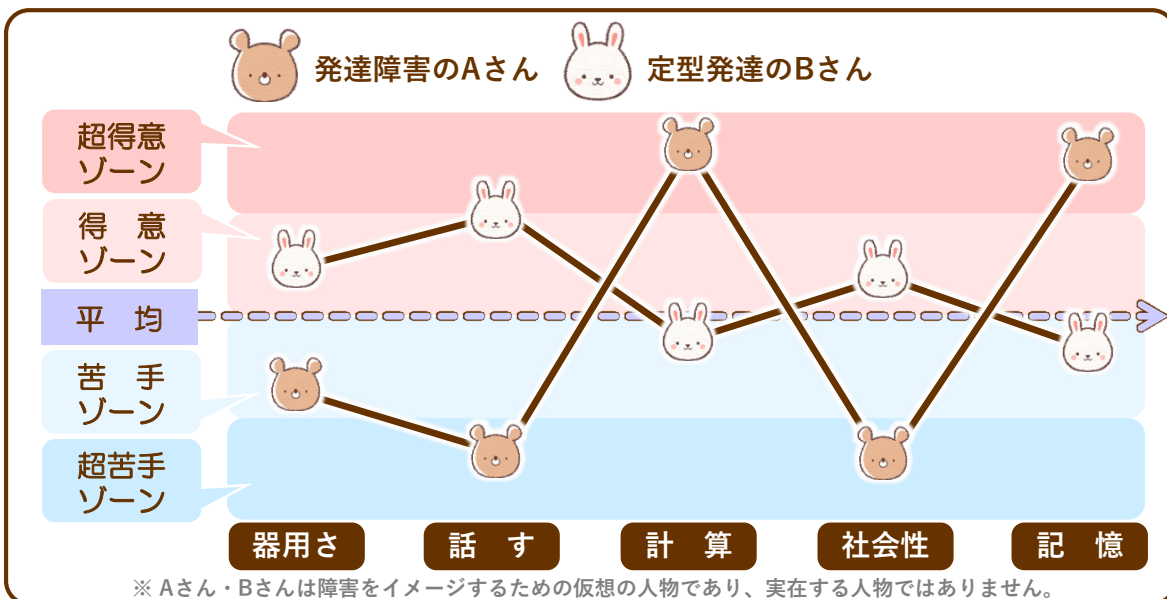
発達障害のAさん

定型発達のBさん

超得意ゾーン

得 意ゾーン

平 均

苦 手ゾーン

超苦手ゾーン

器用さ

話 す

計 算

社会性

記 憶

※ Aさん・Bさんは障害をイメージするための仮想の人物であり、実在する人物ではありません。